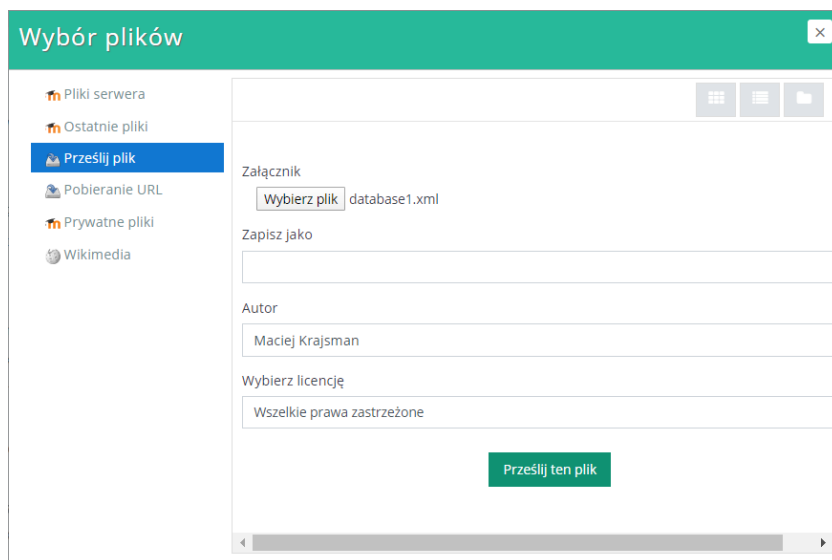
Wybór plików

×

Pliki serwera
Ostatnie pliki
Prześlij plik
Pobieranie URL
Prywatne pliki
Wikimedia

Załącznik
Wybierz plik database1.xml

Zapisz jako

Autor
Maciej Krajsman

Wybierz licencję
Wszelkie prawa zastrzeżone

Prześlij ten plik